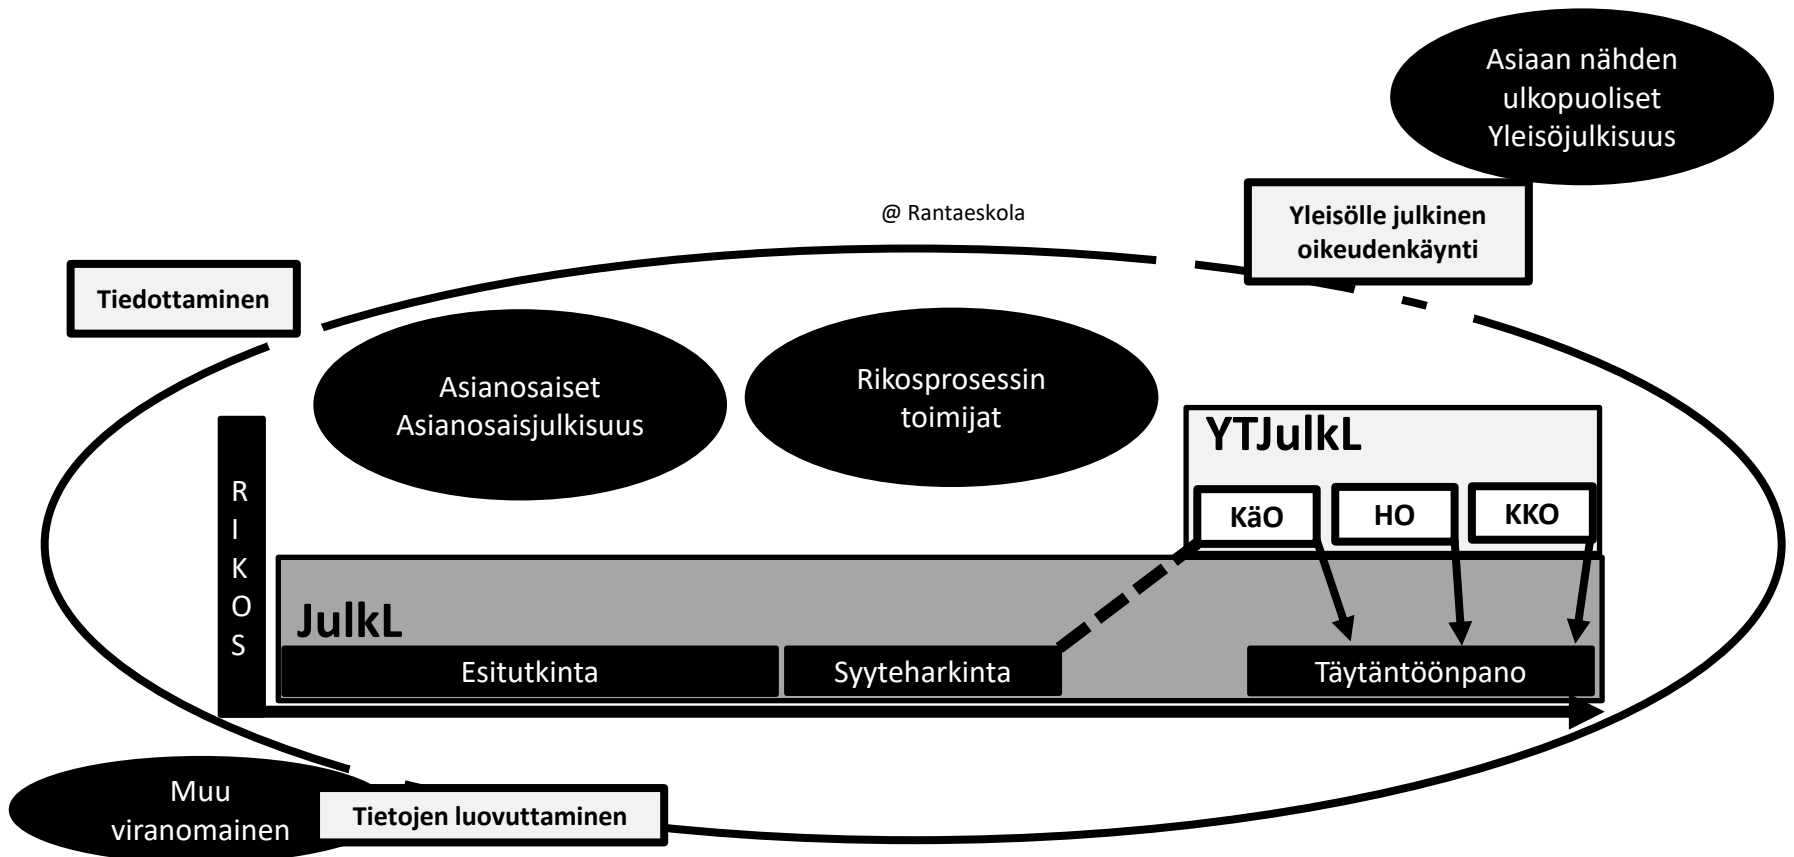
Asiaan nähden ulkopuoliset Yleisöjulkisuus

@ Rantaeskola

Yleisölle julkinen oikeudenkäynti

Tiedottaminen

Asianosaiset Asianosaisjulkisuus

Rikosprosessin toimijat

YTJulkL

RIKOS

KäO

HO

KKO

JulkL

Esitutkinta

Syyteharkinta

Täytäntöönpano

Muu viranomainen

Tietojen luovuttaminen